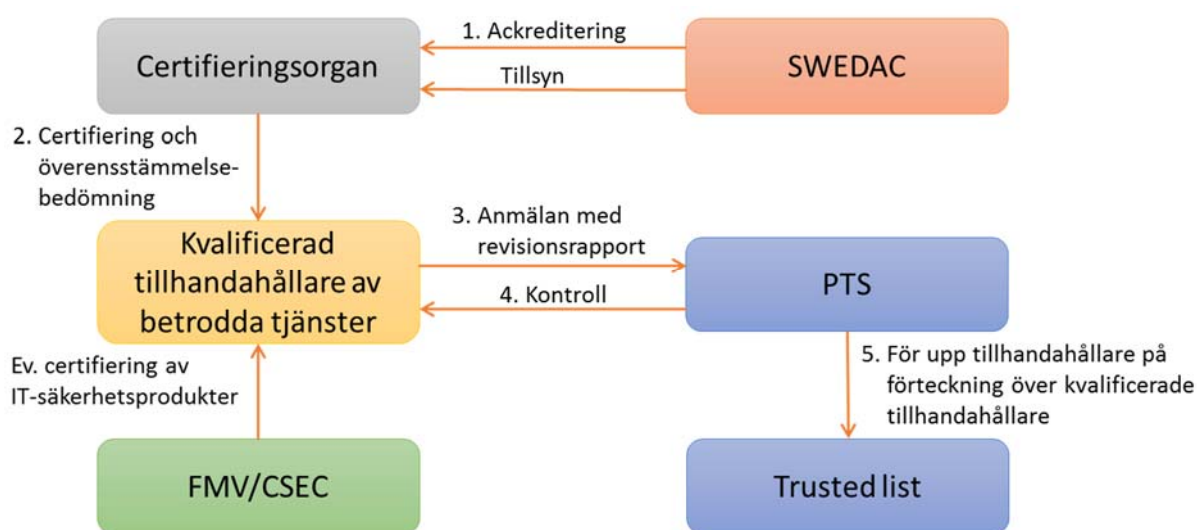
Certifieringsorgan

1. Ackreditering

Tillsyn

SWEDAC

2. Certifiering och överensstämmelsebedömning

Kvalificerad tillhandahållare av betrodda tjänster

3. Anmälan med revisionsrapport

4. Kontroll

PTS

Ev. certifiering av IT-säkerhetsprodukter

5. För upp tillhandahållare på förteckning över kvalificerade tillhandahållare

FMV/CSEC

Trusted list